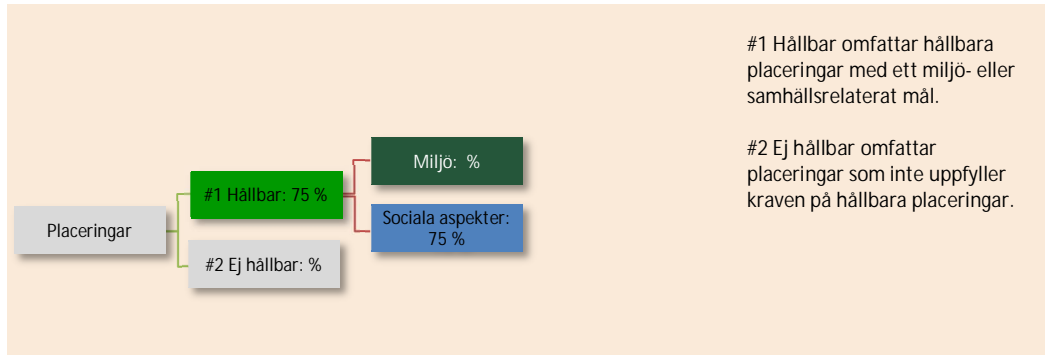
Placeringar

#1 Hållbar: 75 %

#2 Ej hållbar: %

Miljö: %

Sociala aspekter: 75 %

#1 Hållbar omfattar hållbara placeringar med ett miljö- eller samhällsrelaterat mål.

#2 Ej hållbar omfattar placeringar som inte uppfyller kraven på hållbara placeringar.